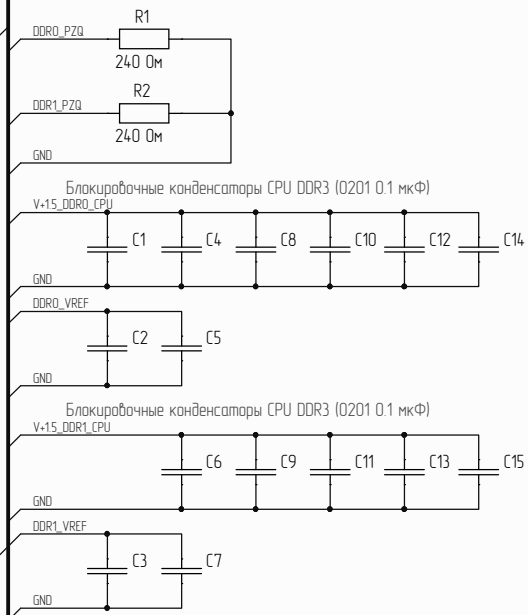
DDR0_PZQ
R1
240 Ом
DDR1_PZQ
R2
240 Ом
GND

Блокировочные конденсаторы CPU DDR3 (0201 0.1 мкФ)
V+15_DDR0_CPU
C1
C4
C8
C10
C12
C14
GND

DDR0_VREF
C2
C5
GND

Блокировочные конденсаторы CPU DDR3 (0201 0.1 мкФ)
V+15_DDR1_CPU
C6
C9
C11
C13
C15
GND

DDR1_VREF
C3
C7
GND